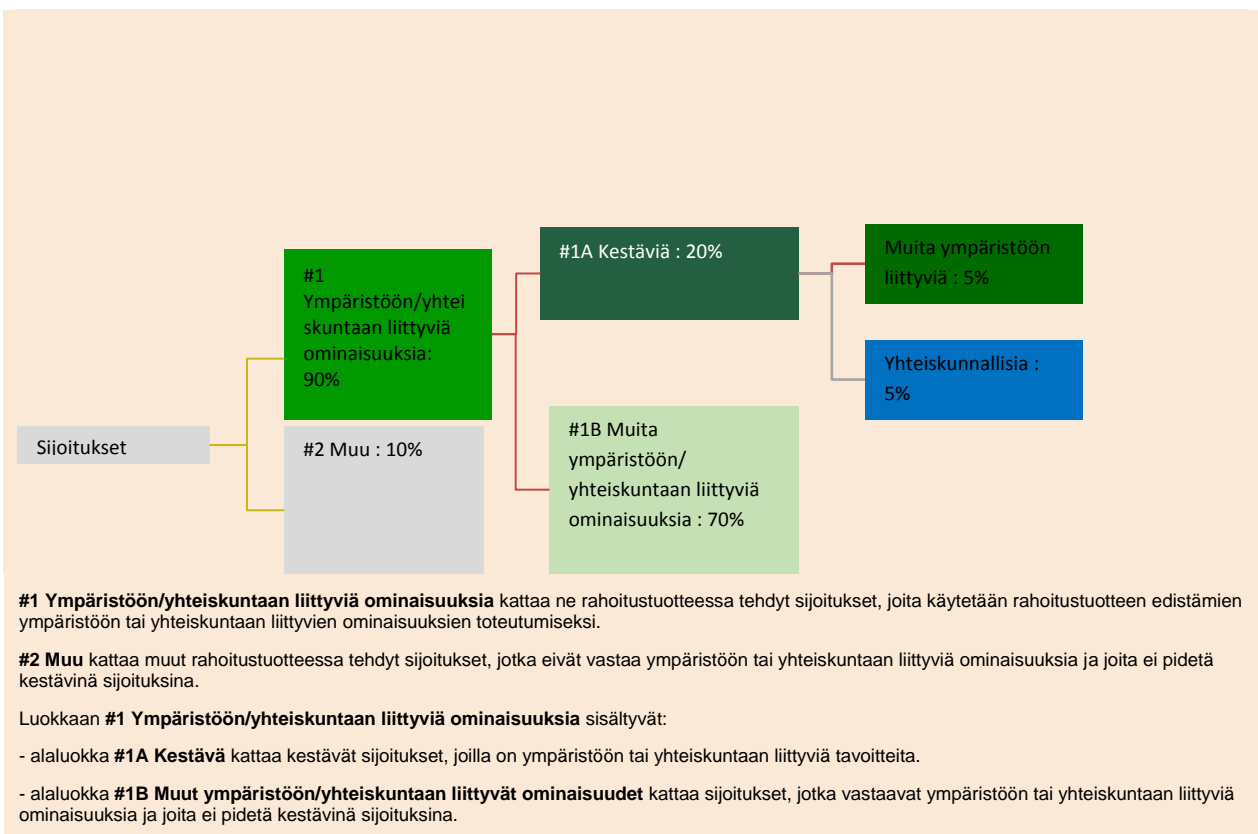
Sijoitukset

#1 Ympäristöön/yhteiskuntaan liittyviä ominaisuuksia: 90%

#2 Muu : 10%

#1A Kestäviä : 20%

#1B Muita ympäristöön/ yhteiskuntaan liittyviä ominaisuuksia : 70%

Muita ympäristöön liittyviä : 5%

Yhteiskunnallisia : 5%

**#1 Ympäristöön/yhteiskuntaan liittyviä ominaisuuksia** kattaa ne rahoitustuotteessa tehdyt sijoitukset, joita käytetään rahoitustuotteen edistämien ympäristöön tai yhteiskuntaan liittyvien ominaisuuksien toteutumiseksi.

**#2 Muu** kattaa muut rahoitustuotteessa tehdyt sijoitukset, jotka eivät vastaa ympäristöön tai yhteiskuntaan liittyviä ominaisuuksia ja joita ei pidetä kestävinä sijoituksina.

Luokkaan **#1 Ympäristöön/yhteiskuntaan liittyviä ominaisuuksia** sisältyvät:

- alaluokka **#1A Kestävä** kattaa kestävät sijoitukset, joilla on ympäristöön tai yhteiskuntaan liittyviä tavoitteita.

- alaluokka **#1B Muut ympäristöön/yhteiskuntaan liittyvät ominaisuudet** kattaa sijoitukset, jotka vastaavat ympäristöön tai yhteiskuntaan liittyviä ominaisuuksia ja joita ei pidetä kestävinä sijoituksina.